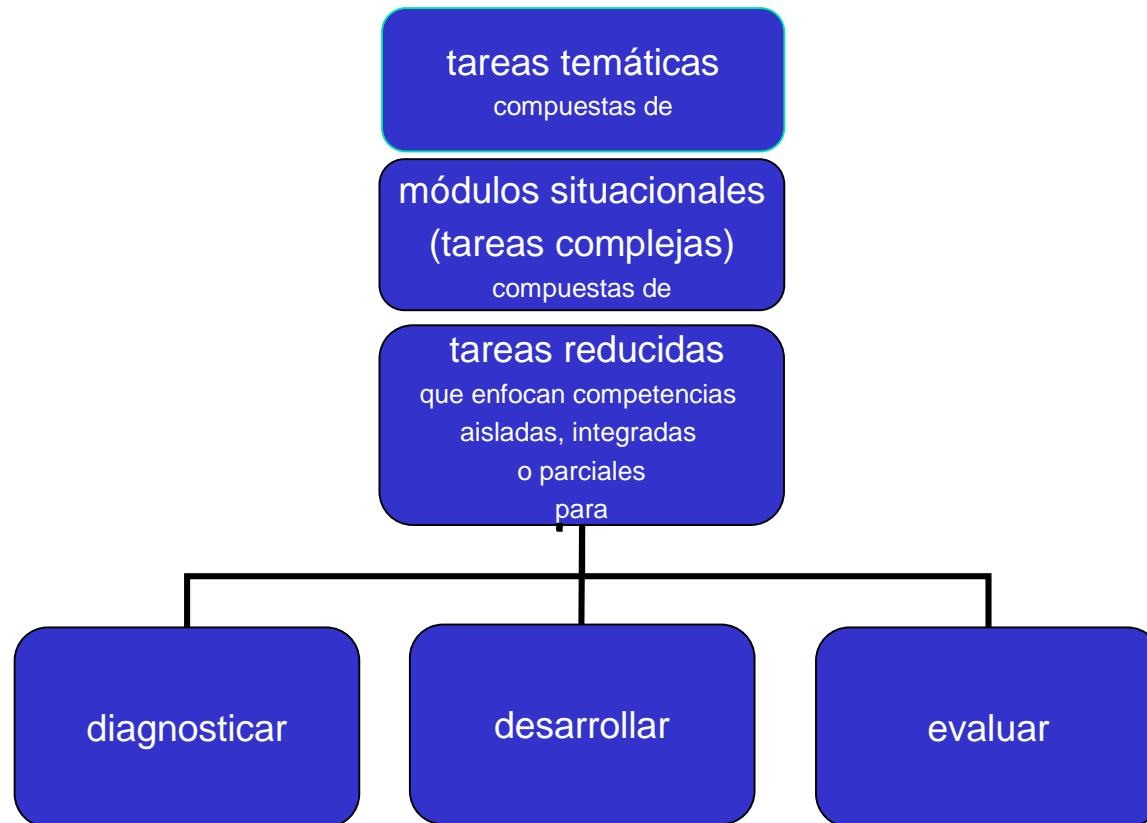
tareas temáticas
compuestas de

módulos situacionales
(tareas complejas)
compuestas de

tareas reducidas
que enfocan competencias aisladas, integradas o parciales
para

diagnosticar

desarrollar

evaluar